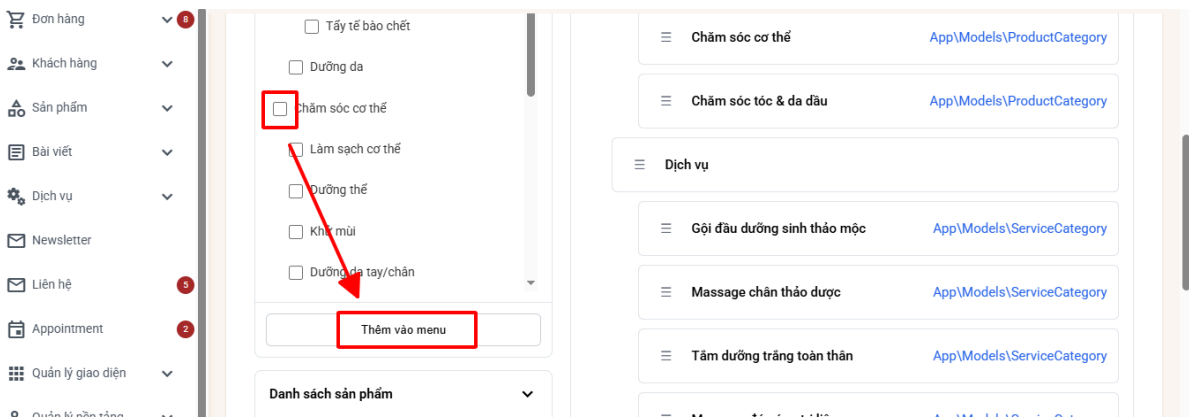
Đơn hàng 8
Khách hàng
Sản phẩm
Bài viết
Dịch vụ
Newsletter
Liên hệ 5
Appointment 2
Quản lý giao diện
Quản lý nền tảng

Tẩy tế bào chết
Dưỡng da
Chăm sóc cơ thể
Làm sạch cơ thể
Dưỡng thể
Khử mùi
Dưỡng da tay/chân
Thêm vào menu
Danh sách sản phẩm

Chăm sóc cơ thể App\Models\ProductCategory
Chăm sóc tóc & da đầu App\Models\ProductCategory
Dịch vụ
Gội đầu dưỡng sinh thảo mộc App\Models\ServiceCategory
Massage chân thảo dược App\Models\ServiceCategory
Tắm dưỡng trắng toàn thân App\Models\ServiceCategory
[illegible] App\Models\ServiceCategory